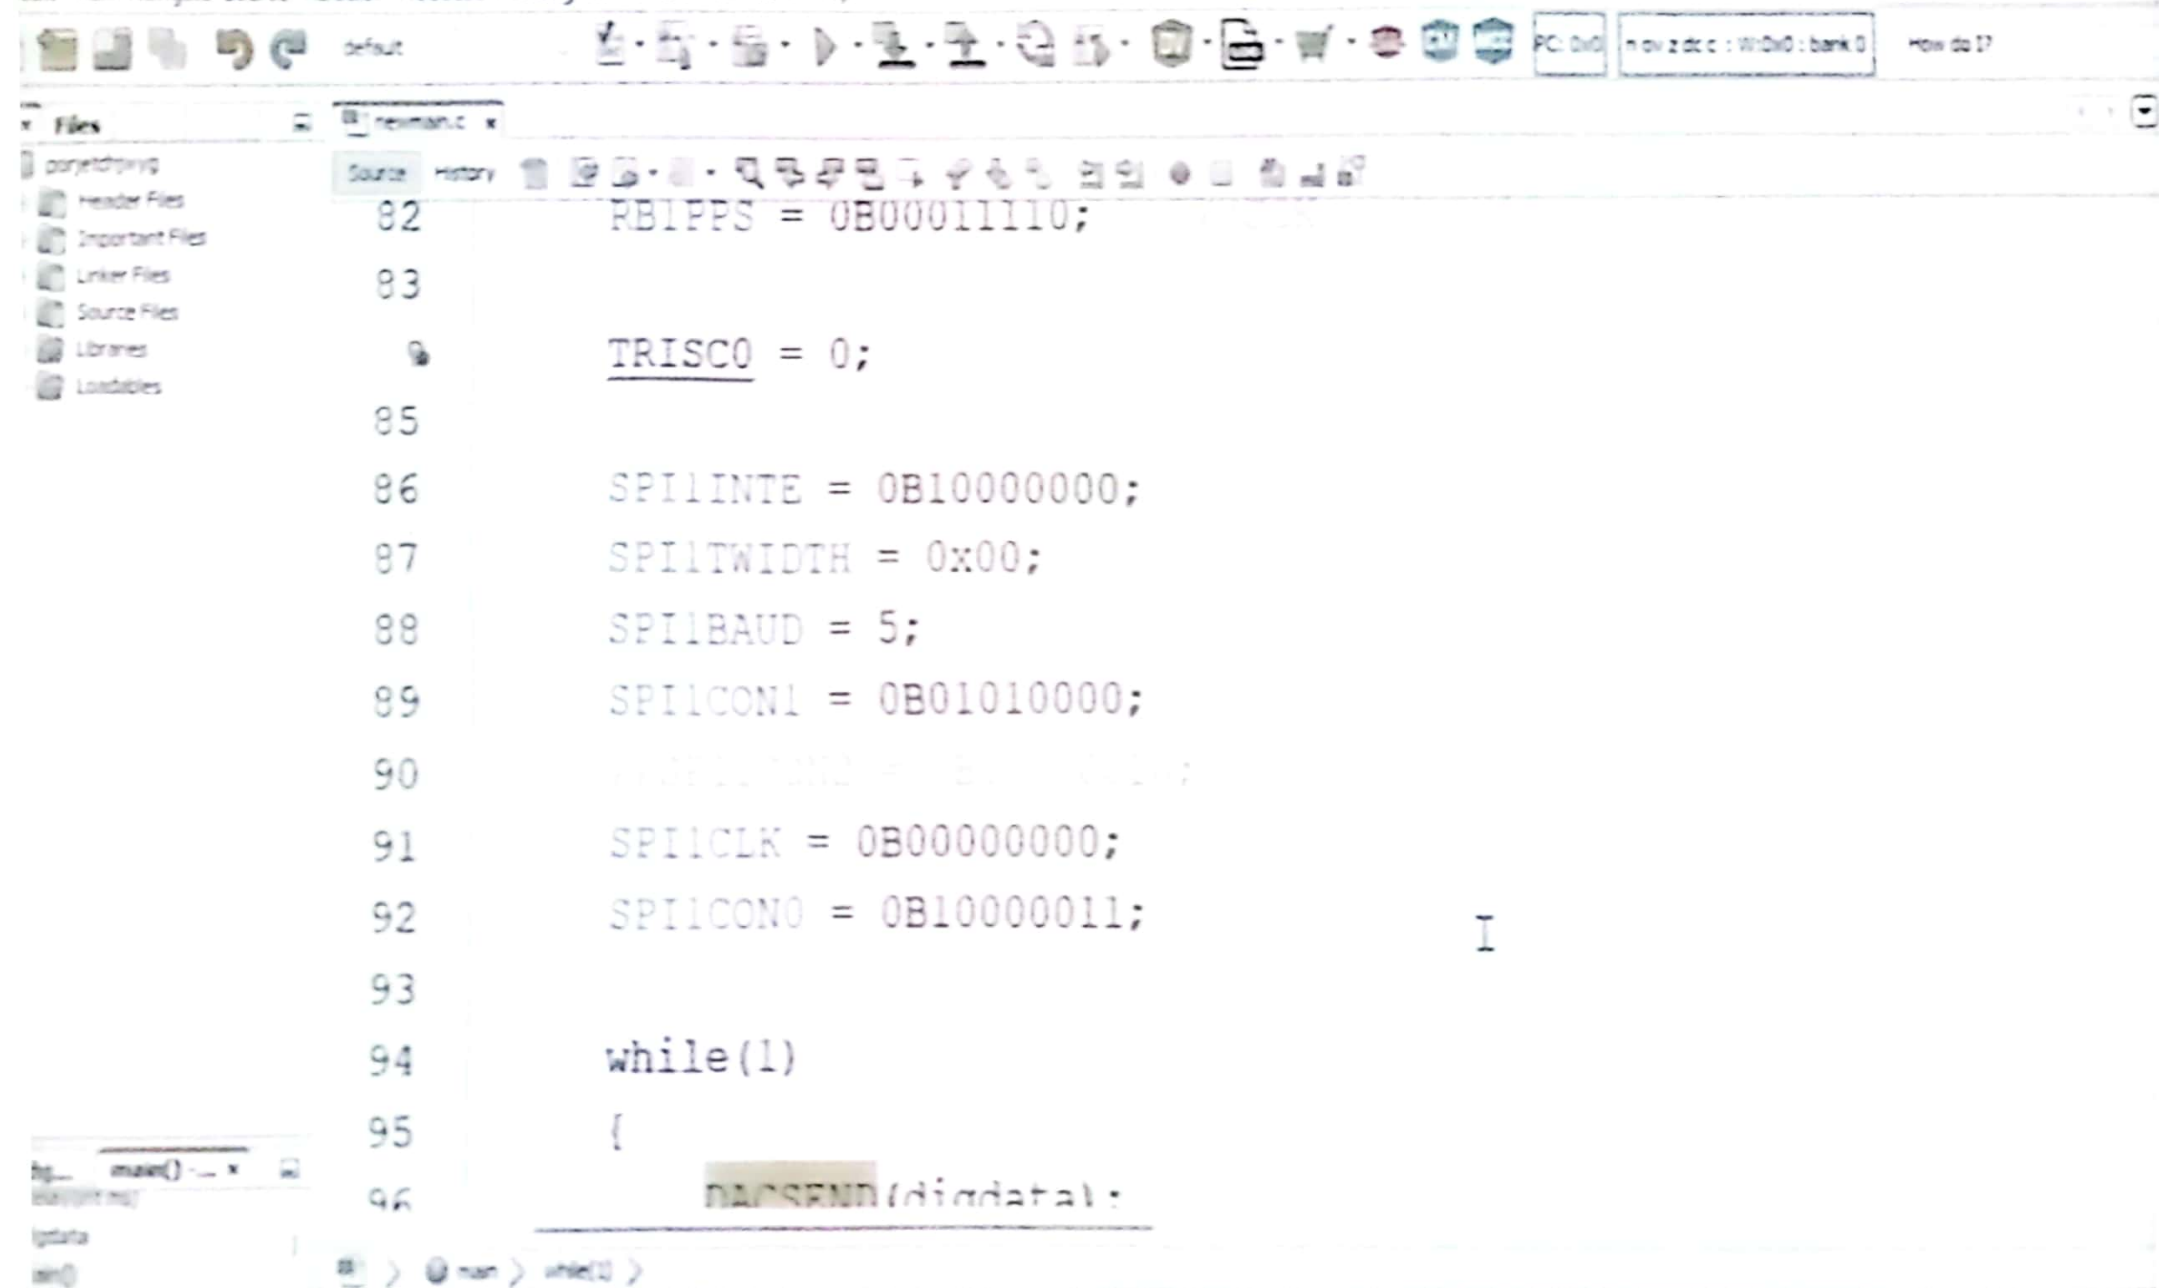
default

PC: 0x0 | n ov z dc c : W:0x0 : bank 0 | How do I?

Files

newmain.c ×

porjetchjrryg
Header Files
Important Files
Linker Files
Source Files
Libraries
Loadables

Source History

82 RB1PPS = 0B00011110;
83
TRISC0 = 0;
85
86 SPI1INTE = 0B10000000;
87 SPI1TWIDTH = 0x00;
88 SPI1BAUD = 5;
89 SPI1CON1 = 0B01010000;
90 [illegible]
91 SPI1CLK = 0B00000000;
92 SPI1CON0 = 0B10000011;
93
94 while(1)
95 {
96 DACSEND(digdata);

main() - ... ×
igdata
ain()

main 〉 while(1) 〉